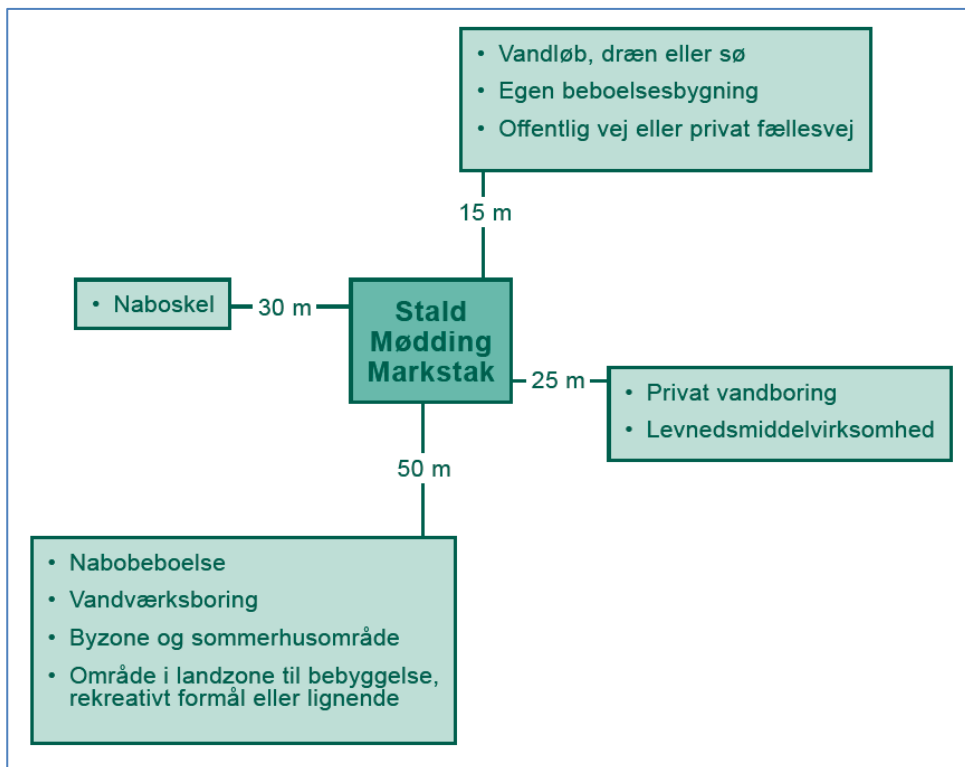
- Vandløb, dræn eller sø
- Egen beboelsesbygning
- Offentlig vej eller privat fællesvej

15 m

- Naboskel

30 m

Stald
Mødding
Markstak

25 m

- Privat vandboring
- Levnedsmiddelvirksomhed

50 m

- Nabobeboelse
- Vandværksboring
- Byzone og sommerhusområde
- Område i landzone til bebyggelse, rekreativt formål eller lignende